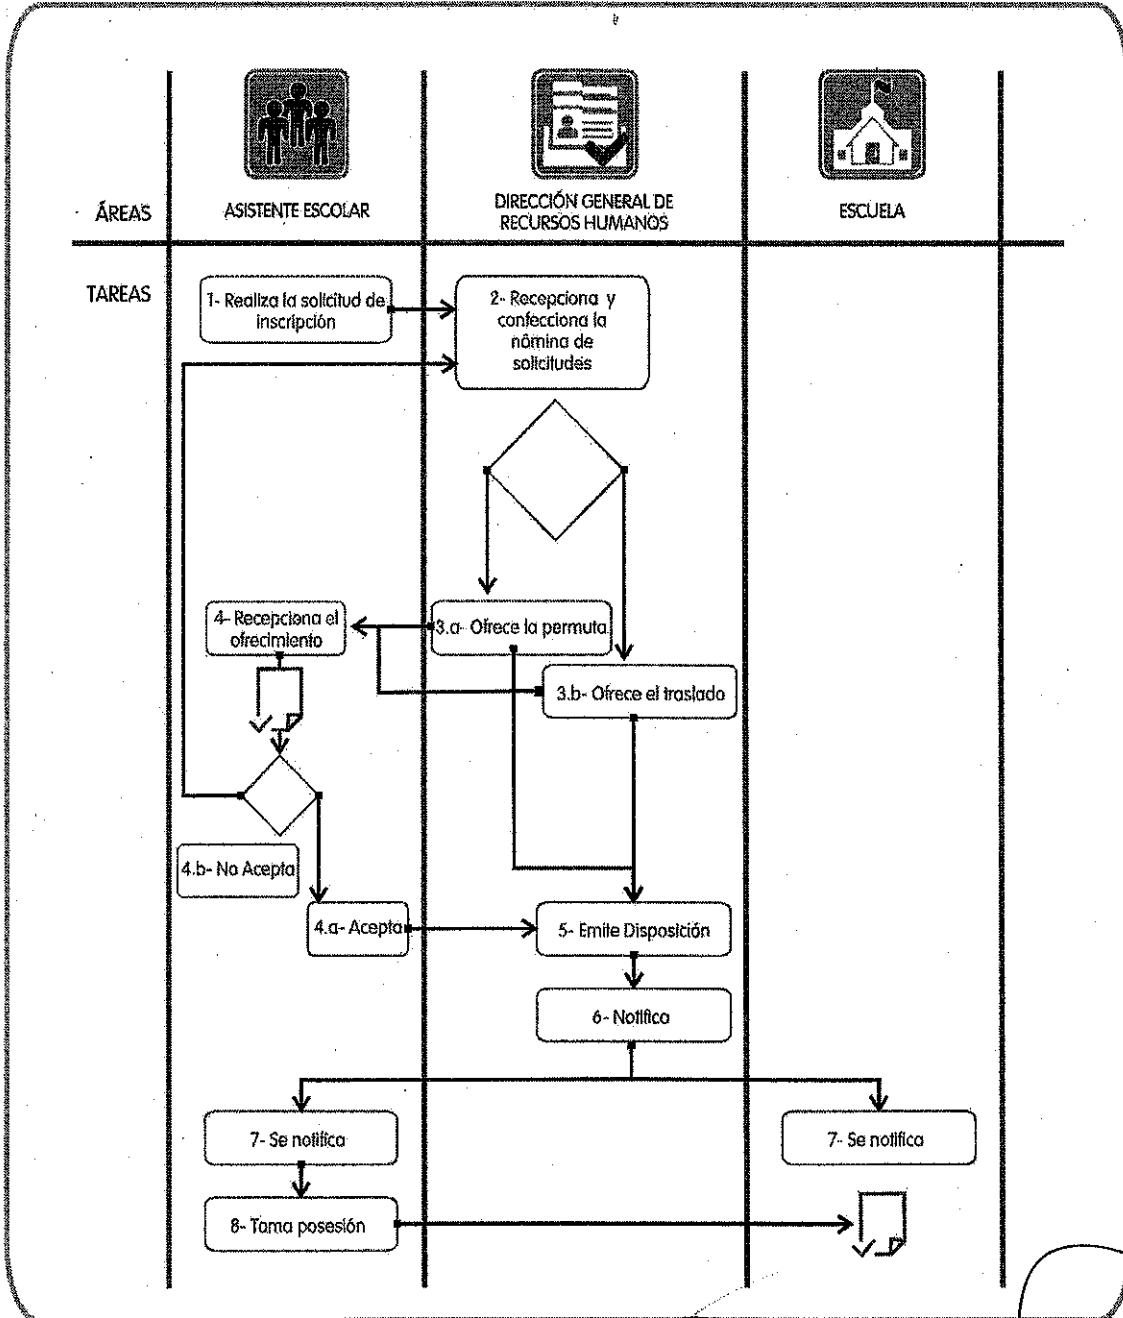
ÁREAS

ASISTENTE ESCOLAR

DIRECCIÓN GENERAL DE RECURSOS HUMANOS

ESCUELA

TAREAS

1- Realiza la solicitud de inscripción

2- Recepciona y confecciona la nómina de solicitudes

4- Recepciona el ofrecimiento

3.a- Ofrece la permuta

3.b- Ofrece el traslado

4.b- No Acepta

4.a- Acepta

5- Emite Disposición

6- Notifica

7- Se notifica

7- Se notifica

8- Toma posesión